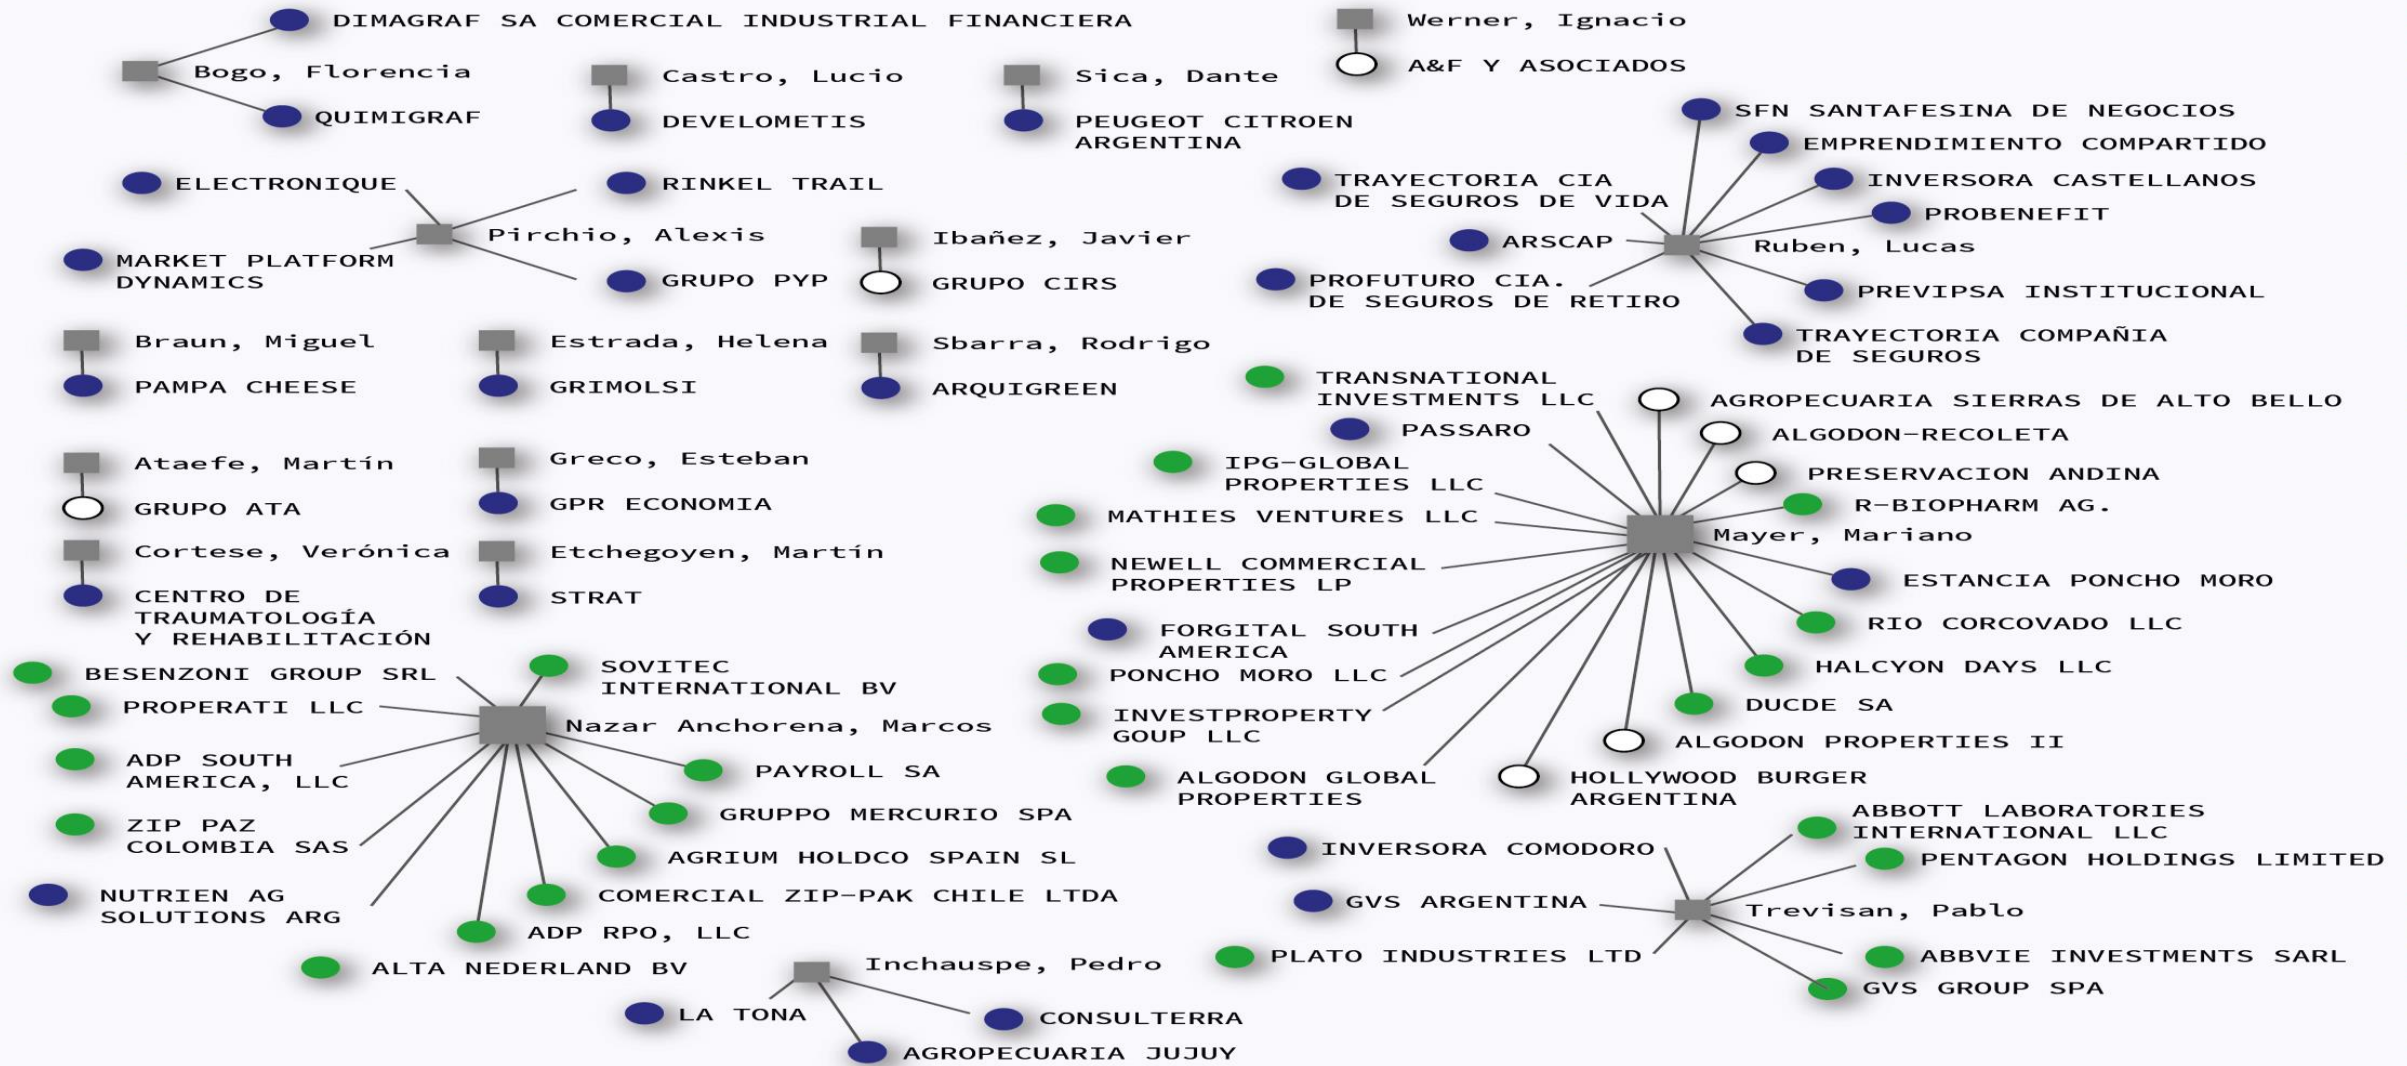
DIMAGRAF SA COMERCIAL INDUSTRIAL FINANCIERA
Bogo, Florencia
QUIMIGRAF

Castro, Lucio
DEVELOMETIS

Sica, Dante
PEUGEOT CITROEN ARGENTINA

Werner, Ignacio
A&F Y ASOCIADOS

ELECTRONIQUE
RINKEL TRAIL
Pirchio, Alexis
MARKET PLATFORM DYNAMICS
GRUPO PYP

Ibañez, Javier
GRUPO CIRS

SFN SANTAFESINA DE NEGOCIOS
EMPRENDIMIENTO COMPARTIDO
TRAYECTORIA CIA DE SEGUROS DE VIDA
INVERSORA CASTELLANOS
PROBENEFIT
ARSCAP
Ruben, Lucas
PROFUTURO CIA. DE SEGUROS DE RETIRO
PREVIPSA INSTITUCIONAL
TRAYECTORIA COMPAÑIA DE SEGUROS

Braun, Miguel
PAMPA CHEESE

Estrada, Helena
GRIMOLSI

Sbarra, Rodrigo
ARQUIGREEN

Ataefe, Martín
GRUPO ATA

Greco, Esteban
GPR ECONOMIA

Cortese, Verónica
CENTRO DE TRAUMATOLOGÍA Y REHABILITACIÓN

Etchegoyen, Martín
STRAT

TRANSNATIONAL INVESTMENTS LLC
AGROPECUARIA SIERRAS DE ALTO BELLO
PASSARO
ALGODON-RECOLETA
IPG-GLOBAL PROPERTIES LLC
PRESERVACION ANDINA
R-BIOPHARM AG.
MATHIES VENTURES LLC
Mayer, Mariano
NEWELL COMMERCIAL PROPERTIES LP
ESTANCIA PONCHO MORO
RIO CORCOVADO LLC
FORGITAL SOUTH AMERICA
HALCYON DAYS LLC
PONCHO MORO LLC
DUCDE SA
INVESTPROPERTY GOUP LLC
ALGODON PROPERTIES II
ALGODON GLOBAL PROPERTIES
HOLLYWOOD BURGER ARGENTINA

BESENZONI GROUP SRL
SOVITEC INTERNATIONAL BV
PROPERATI LLC
Nazar Anchorena, Marcos
ADP SOUTH AMERICA, LLC
PAYROLL SA
GRUPPO MERCURIO SPA
ZIP PAZ COLOMBIA SAS
AGRIUM HOLDCO SPAIN SL
NUTRIEN AG SOLUTIONS ARG
COMERCIAL ZIP-PAK CHILE LTDA
ADP RPO, LLC
ALTA NEDERLAND BV

Inchauspe, Pedro
LA TONA
CONSULTERRA
AGROPECUARIA JUJUY

ABBOTT LABORATORIES INTERNATIONAL LLC
INVERSORA COMODORO
PENTAGON HOLDINGS LIMITED
GVS ARGENTINA
Trevisan, Pablo
PLATO INDUSTRIES LTD
ABBVIE INVESTMENTS SARL
GVS GROUP SPA